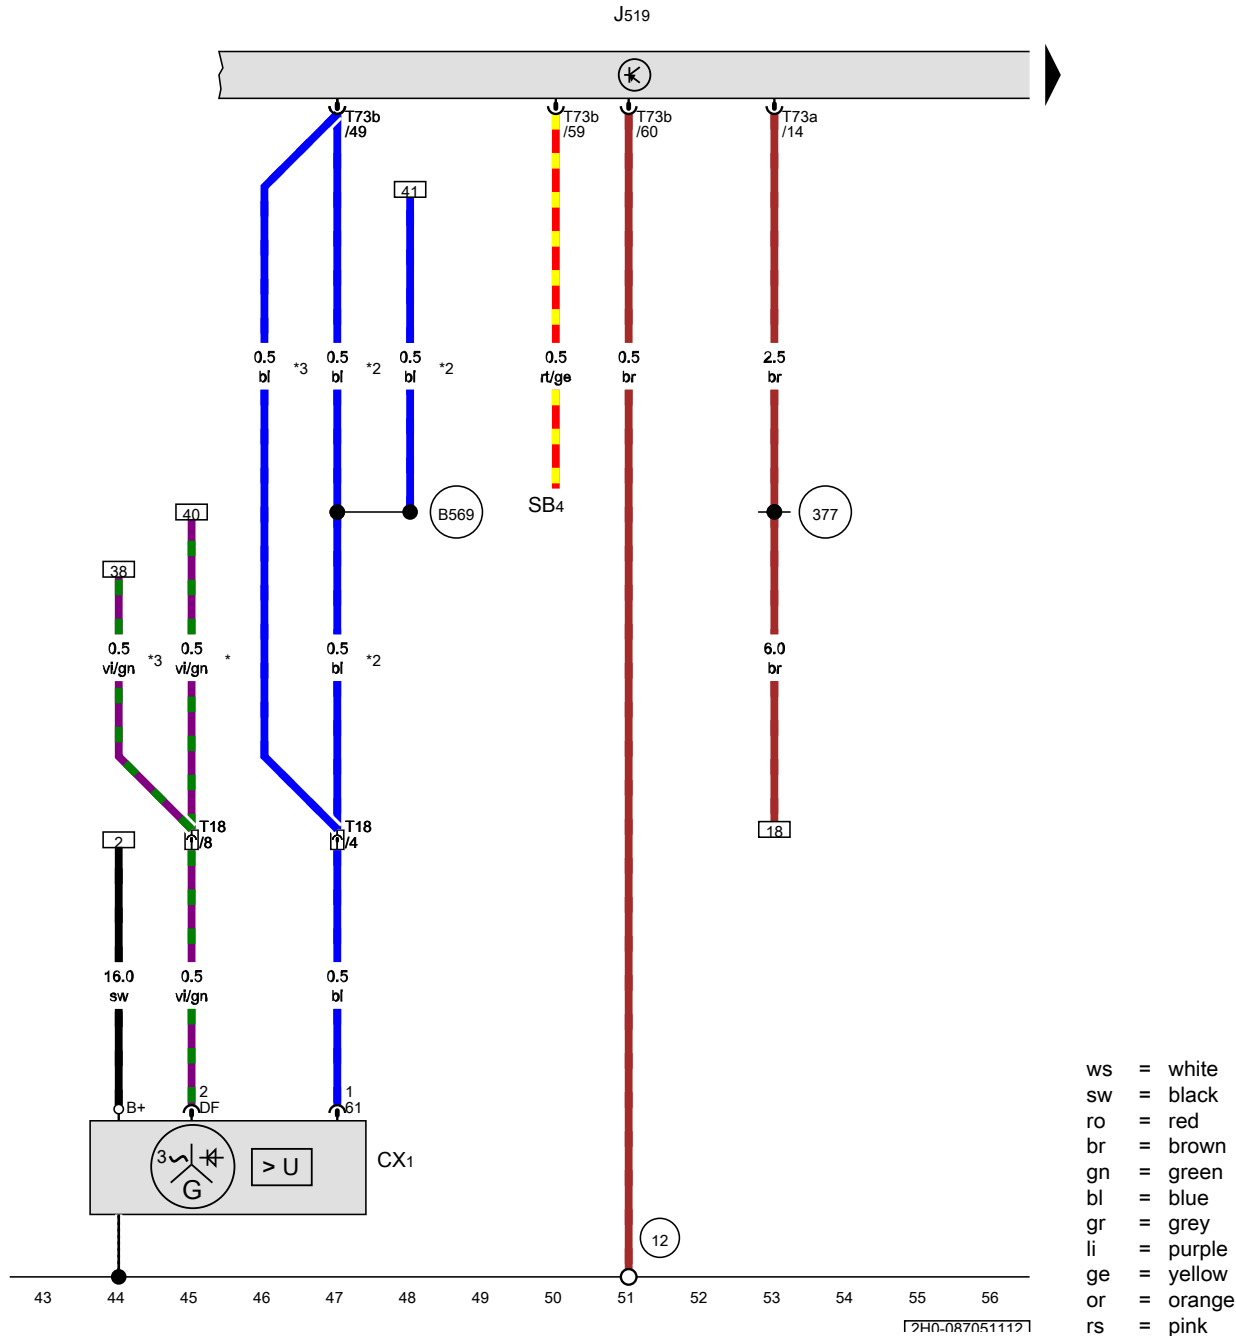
J519

T73b /49

T73b /59

T73b /60

T73a /14

41

0.5 bl *3

0.5 bl *2

0.5 bl *2

0.5 rt/ge

0.5 br

2.5 br

B569

SB4

377

40

38

0.5 vi/gn *3

0.5 vi/gn *

0.5 bl *2

6.0 br

T18 /8

T18 /4

2

18

16.0 sw

0.5 vi/gn

0.5 bl

B+

2 DF

1 61

3

G

> U

CX1

12

43 44 45 46 47 48 49 50 51 52 53 54 55 56

2H0-087051112

ws = white
sw = black
ro = red
br = brown
gn = green
bl = blue
gr = grey
li = purple
ge = yellow
or = orange
rs = pink